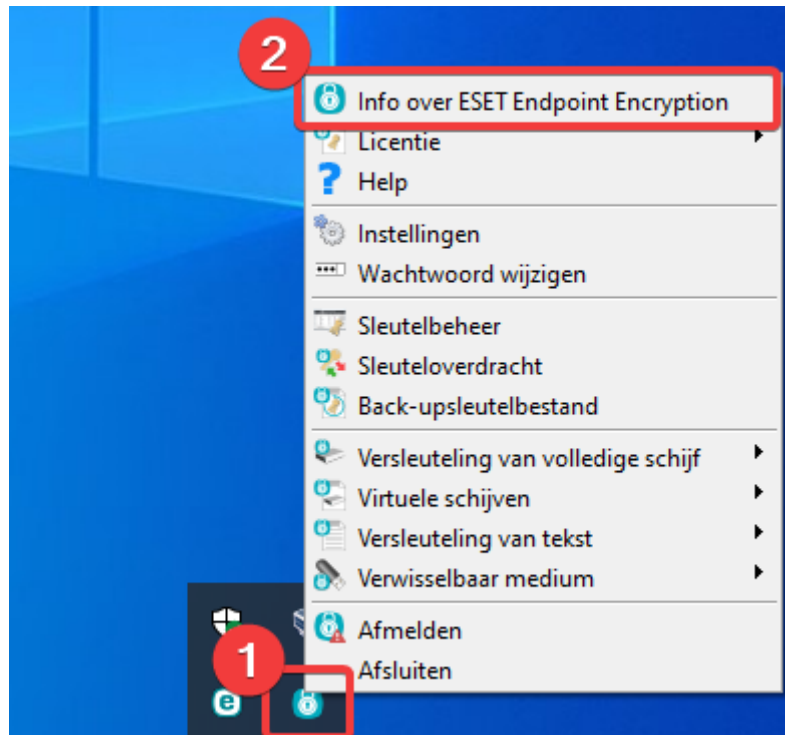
2
Info over ESET Endpoint Encryption
Licentie
Help
Instellingen
Wachtwoord wijzigen
Sleutelbeheer
Sleuteloverdracht
Back-upsleutelbestand
Versleuteling van volledige schijf
Virtuele schijven
Versleuteling van tekst
Verwisselbaar medium
Afmelden
Afsluiten
1